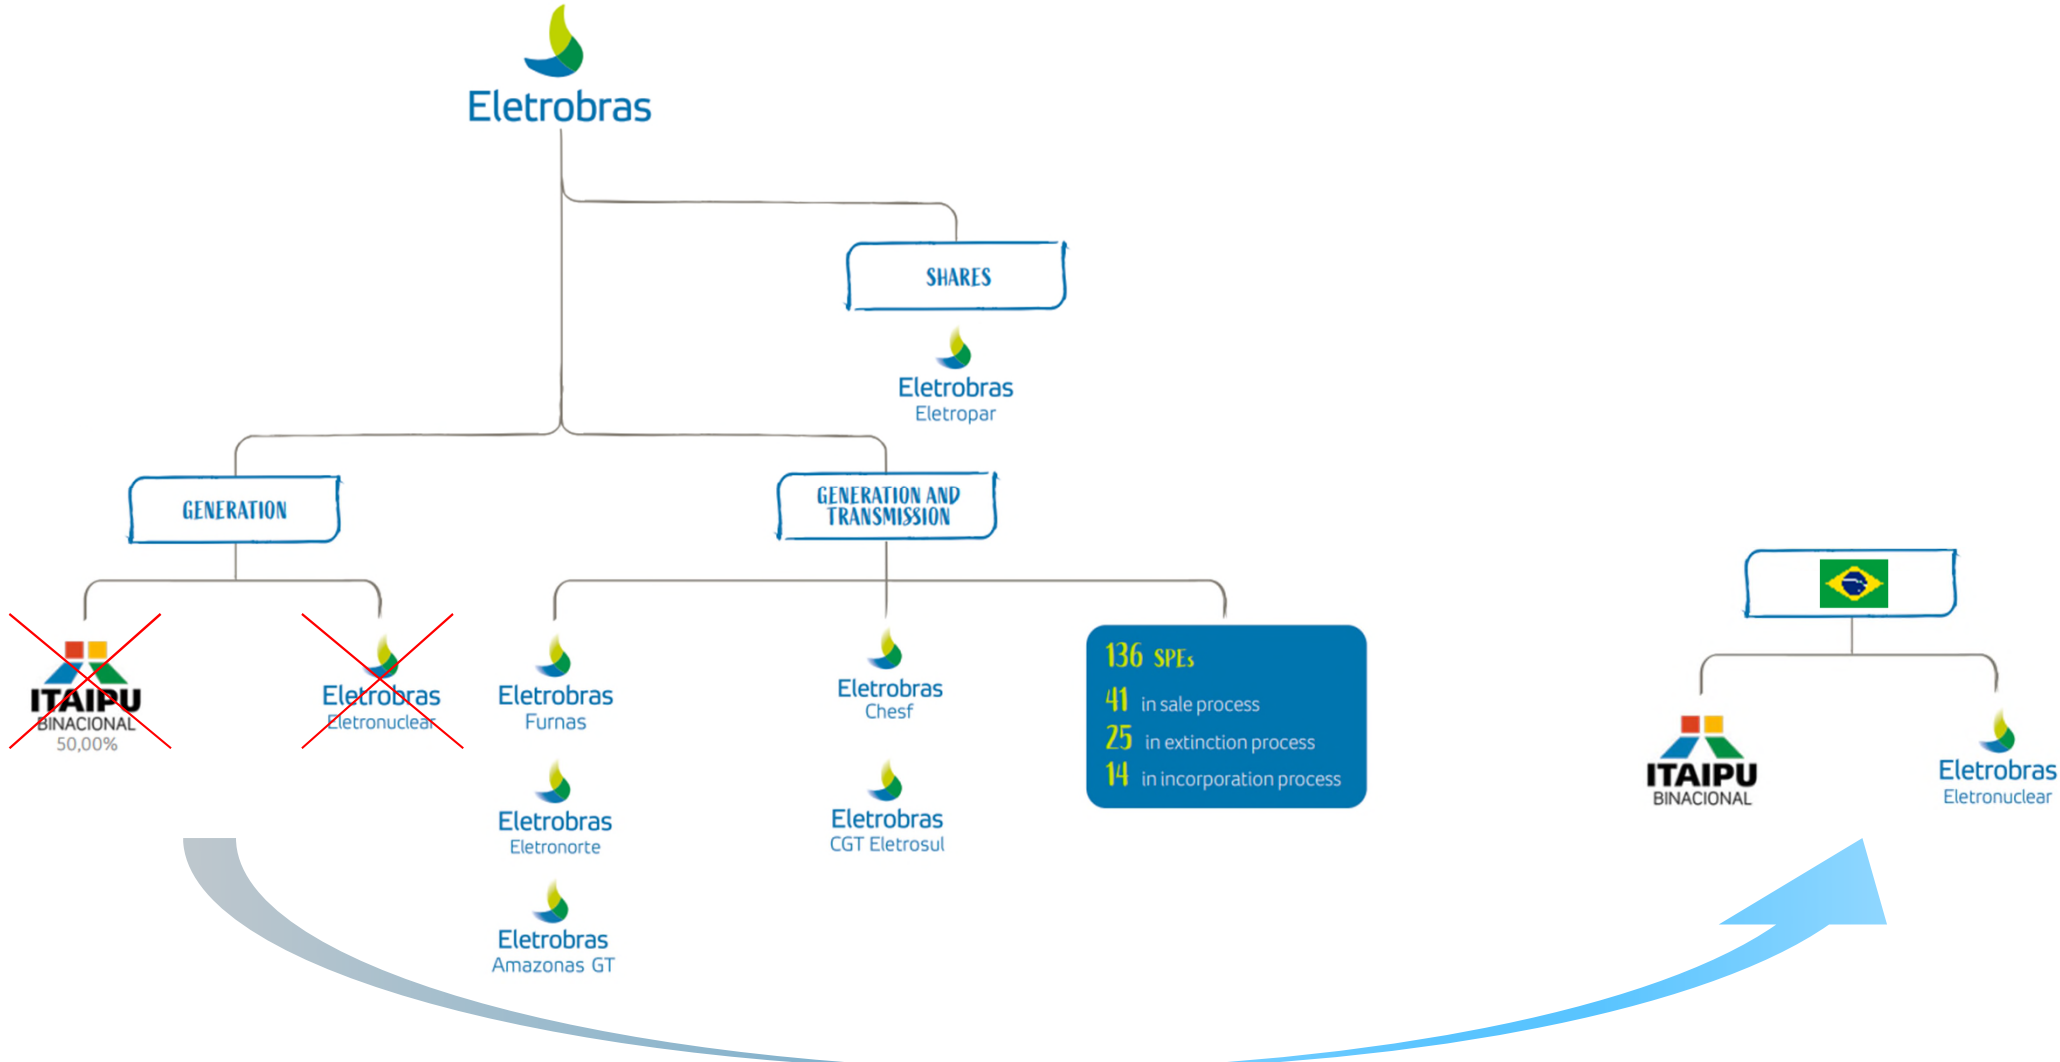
Eletrobras

SHARES

Eletrobras
Eletropar

GENERATION

GENERATION AND TRANSMISSION

ITAIPU
BINACIONAL
50,00%

Eletrobras
Eletronuclear

Eletrobras
Furnas

Eletrobras
Eletronorte

Eletrobras
Amazonas GT

Eletrobras
Chesf

Eletrobras
CGT Eletrosul

136 SPEs
41 in sale process
25 in extinction process
14 in incorporation process

ITAIPU
BINACIONAL

Eletrobras
Eletronuclear